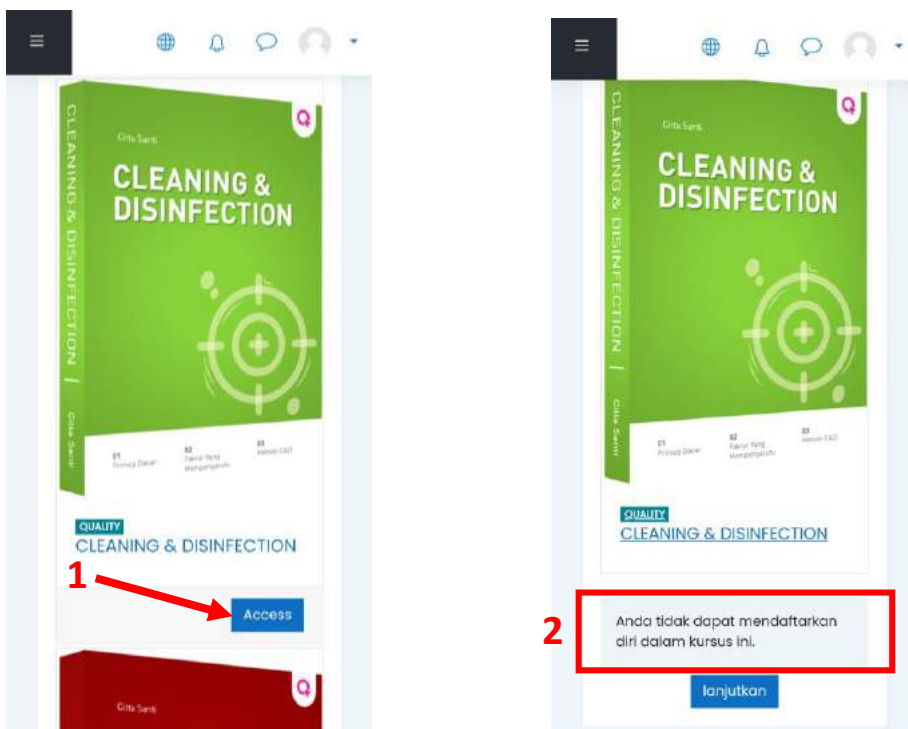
Citta Santi

CLEANING & DISINFECTION

CLEANING & DISINFECTION | Citta Santi

01 Prinsip Dasar

02 Faktor Yang Mempengaruhi

03 Metode C&D

QUALITY

CLEANING & DISINFECTION

1

Access

Citta Santi

Citta Santi

CLEANING & DISINFECTION

CLEANING & DISINFECTION | Citta Santi

01 Prinsip Dasar

02 Faktor Yang Mempengaruhi

03 Metode C&D

QUALITY

CLEANING & DISINFECTION

2

Anda tidak dapat mendaftarkan diri dalam kursus ini.

lanjutkan